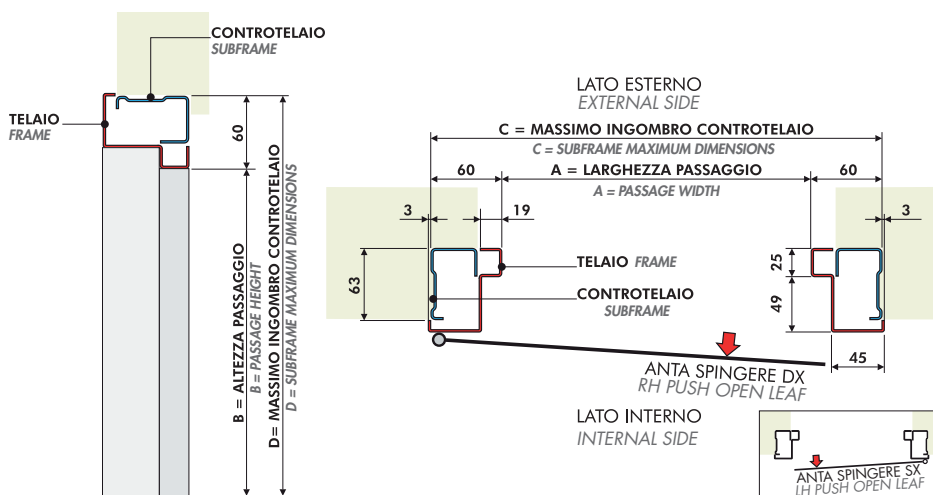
CONTROTELAIO
SUBFRAME

TELAIO
FRAME

60

B = ALTEZZA PASSAGGIO
B = PASSAGE HEIGHT

D= MASSIMO INGOMBRO CONTROTELAIO
D = SUBFRAME MAXIMUM DIMENSIONS

LATO ESTERNO
EXTERNAL SIDE

C = MASSIMO INGOMBRO CONTROTELAIO
C = SUBFRAME MAXIMUM DIMENSIONS

60

A = LARGHEZZA PASSAGGIO
A = PASSAGE WIDTH

60

3

19

3

63

TELAIO FRAME

CONTROTELAIO
SUBFRAME

25

49

45

ANTA SPINGERE DX
RH PUSH OPEN LEAF

LATO INTERNO
INTERNAL SIDE

ANTA SPINGERE SX
LH PUSH OPEN LEAF